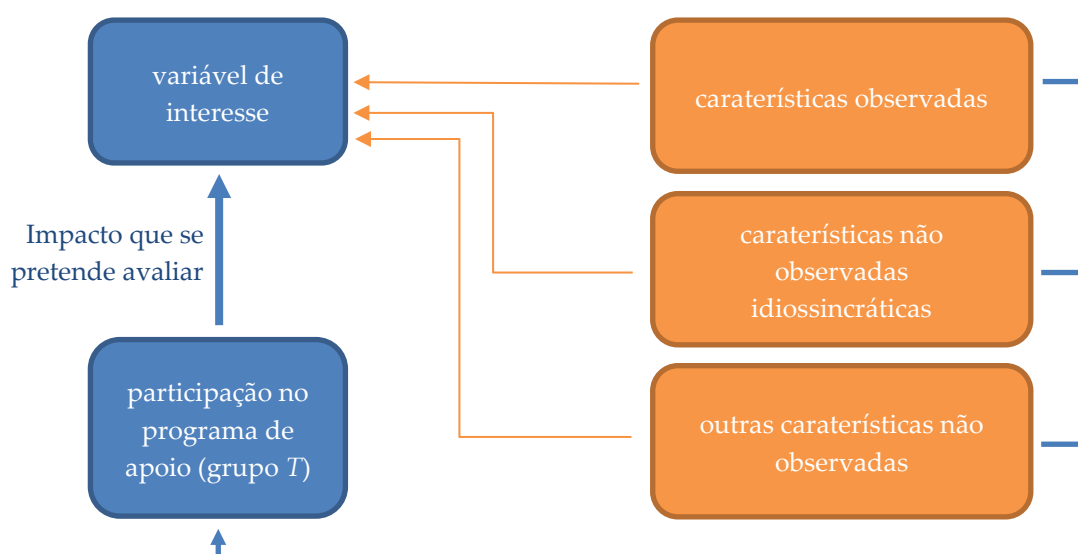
variável de interesse

Impacto que se pretende avaliar

participação no programa de apoio (grupo $T$)

caraterísticas observadas

caraterísticas não observadas idiossincráticas

outras caraterísticas não observadas